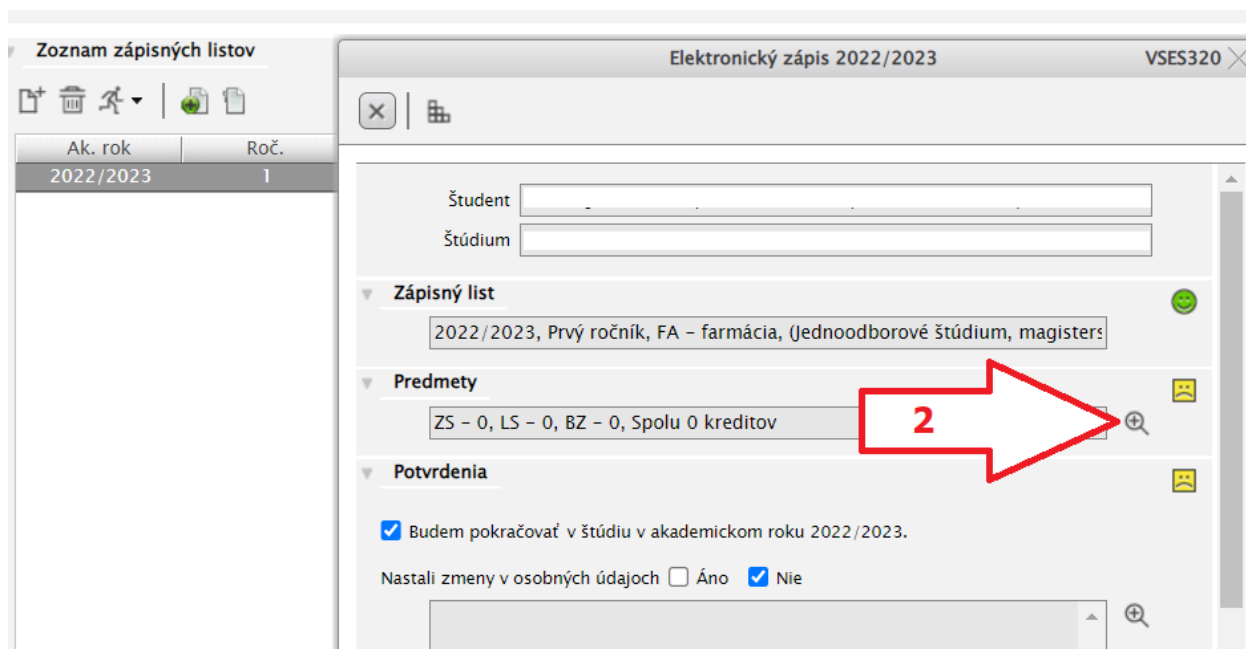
Zoznam zápisných listov

| Ak. rok | Roč. |
|---|---|
| 2022/2023 | 1 |

Elektronický zápis 2022/2023

VSES320

Študent

Štúdium

Zápisný list

2022/2023, Prvý ročník, FA - farmácia, (Jednoodborové štúdium, magisters

Predmety

ZS - 0, LS - 0, BZ - 0, Spolu 0 kreditov

2

Potvrdenia

Budem pokračovať v štúdiu v akademickom roku 2022/2023.

Nastali zmeny v osobných údajoch Áno Nie